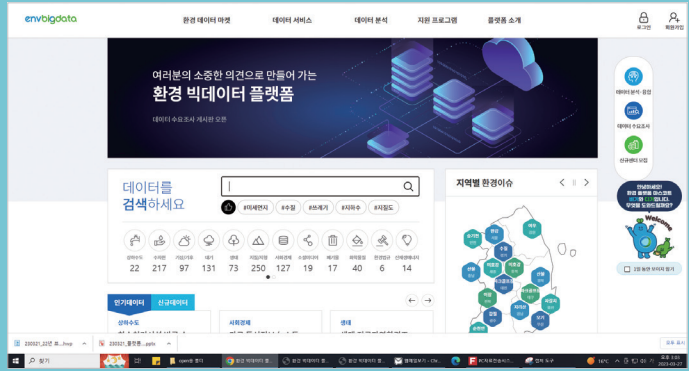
envbigdata

환경 데이터 마켓 데이터 서비스 데이터 분석 지원 프로그램 플랫폼 소개

로그인 회원가입

여러분의 소중한 의견으로 만들어 가는
환경 빅데이터 플랫폼

데이터 수요조사 게시판 오픈

데이터를 검색하세요

#미세먼지 #수질 #쓰레기 #지하수 #지질도

상하수도 22
수자원 217
기업/기후 97
대기 131
생태 73
지질/토양 250
사회경제 127
소음/진동/악취 19
폐기물 17
화학물질 40
환경일반 6
신재생에너지 14

인기데이터 신규데이터

상하수도
사회경제
생태

지역별 환경이슈

데이터 분석·결합
데이터 수요조사
빅데이터 모집

안녕하세요!
Welcome

230321_22년 휴....hwp
230321_플랫폼....pptx

찾기

환경 빅데이터 플...
환경 빅데이터 플...
환경 빅데이터 플...
캡처 도구

16°C
2023-03-27